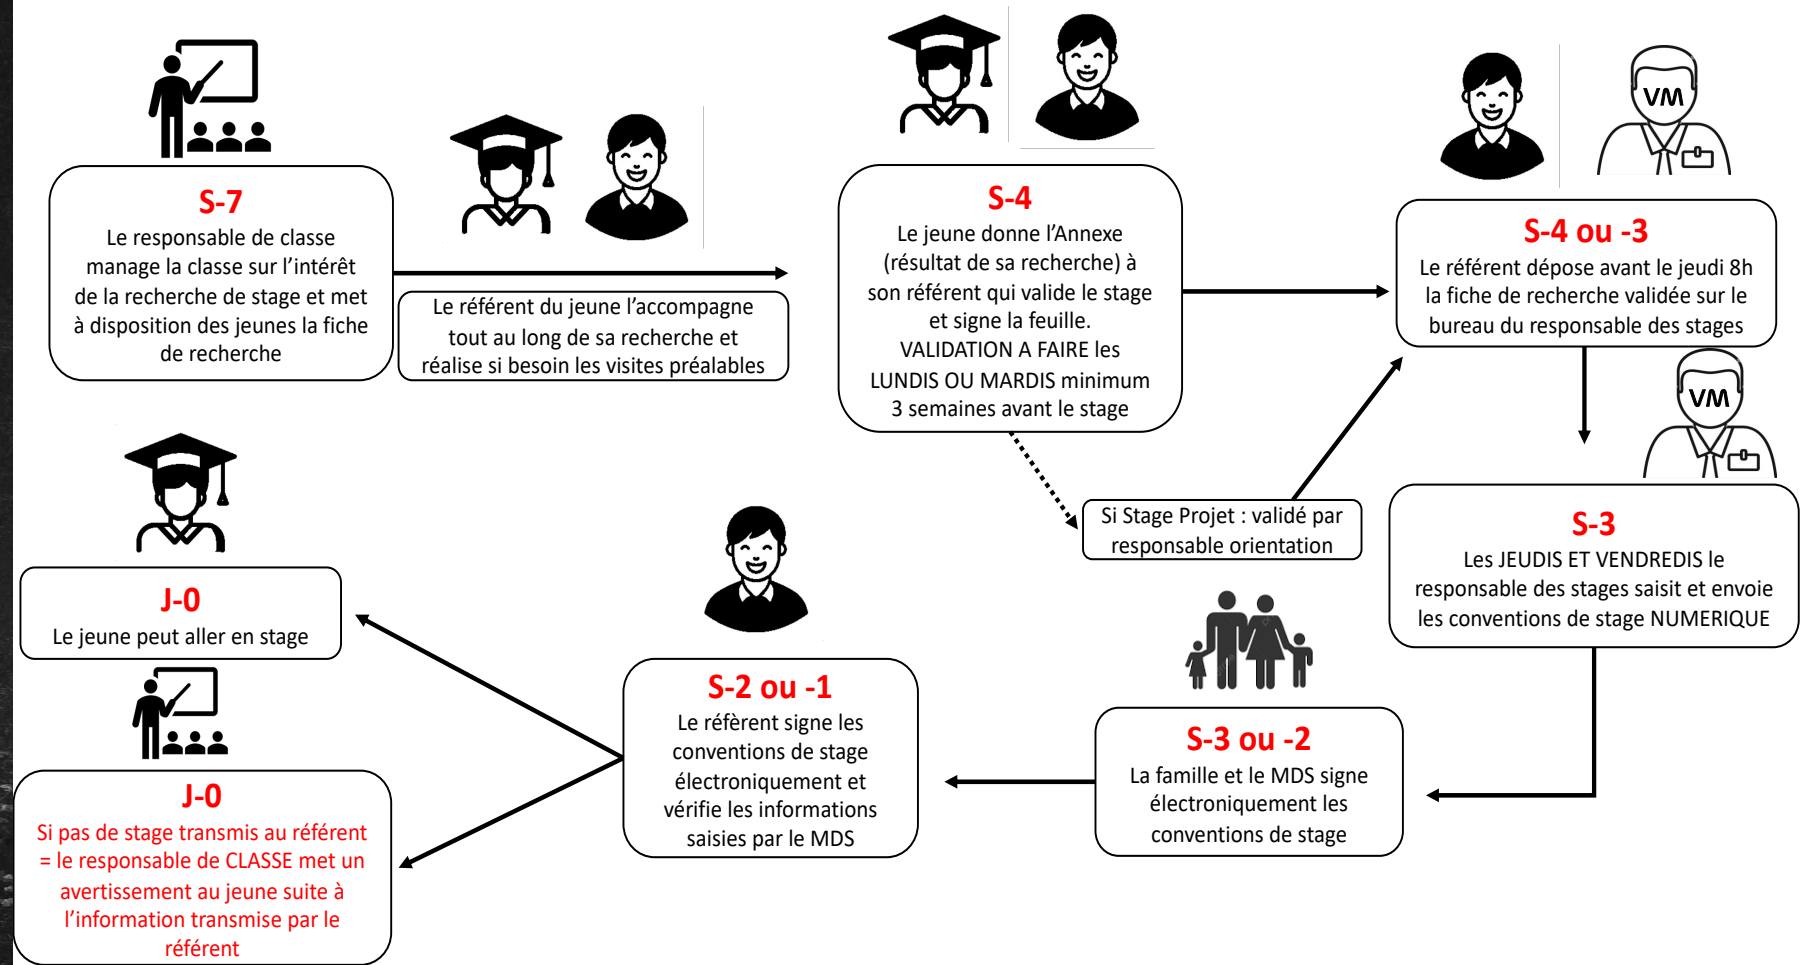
S-7
Le responsable de classe manage la classe sur l'intérêt de la recherche de stage et met à disposition des jeunes la fiche de recherche

Le référent du jeune l'accompagne tout au long de sa recherche et réalise si besoin les visites préalables

S-4
Le jeune donne l'Annexe (résultat de sa recherche) à son référent qui valide le stage et signe la feuille.
VALIDATION A FAIRE les LUNDIS OU MARDIS minimum 3 semaines avant le stage

VM

S-4 ou -3
Le référent dépose avant le jeudi 8h la fiche de recherche validée sur le bureau du responsable des stages

Si Stage Projet : validé par responsable orientation

VM

S-3
Les JEUDIS ET VENDREDIS le responsable des stages saisit et envoie les conventions de stage NUMERIQUE

S-3 ou -2
La famille et le MDS signe électroniquement les conventions de stage

S-2 ou -1
Le réfèrent signe les conventions de stage électroniquement et vérifie les informations saisies par le MDS

J-0
Le jeune peut aller en stage

J-0
Si pas de stage transmis au référent = le responsable de CLASSE met un avertissement au jeune suite à l'information transmise par le référent